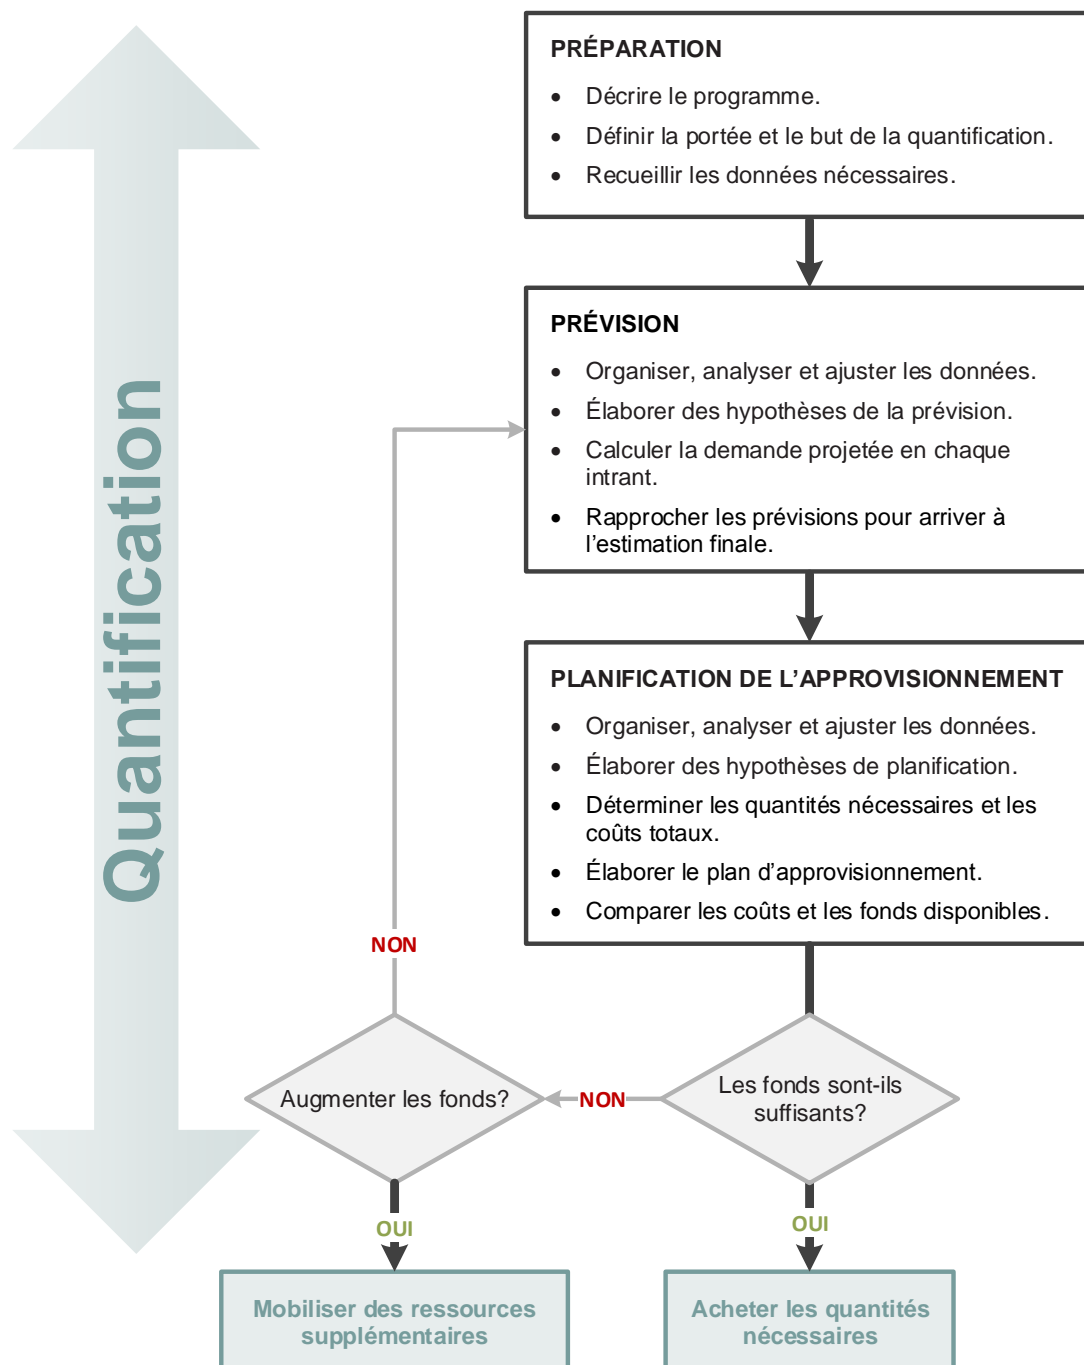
Quantification

PRÉPARATION

- Décrire le programme.
- Définir la portée et le but de la quantification.
- Recueillir les données nécessaires.

PRÉVISION

- Organiser, analyser et ajuster les données.
- Élaborer des hypothèses de la prévision.
- Calculer la demande projetée en chaque intrant.
- Rapprocher les prévisions pour arriver à l'estimation finale.

PLANIFICATION DE L'APPROVISIONNEMENT

- Organiser, analyser et ajuster les données.
- Élaborer des hypothèses de planification.
- Déterminer les quantités nécessaires et les coûts totaux.
- Élaborer le plan d'approvisionnement.
- Comparer les coûts et les fonds disponibles.

NON

Augmenter les fonds?

NON

Les fonds sont-ils suffisants?

OUI

OUI

Mobiliser des ressources supplémentaires

Acheter les quantités nécessaires